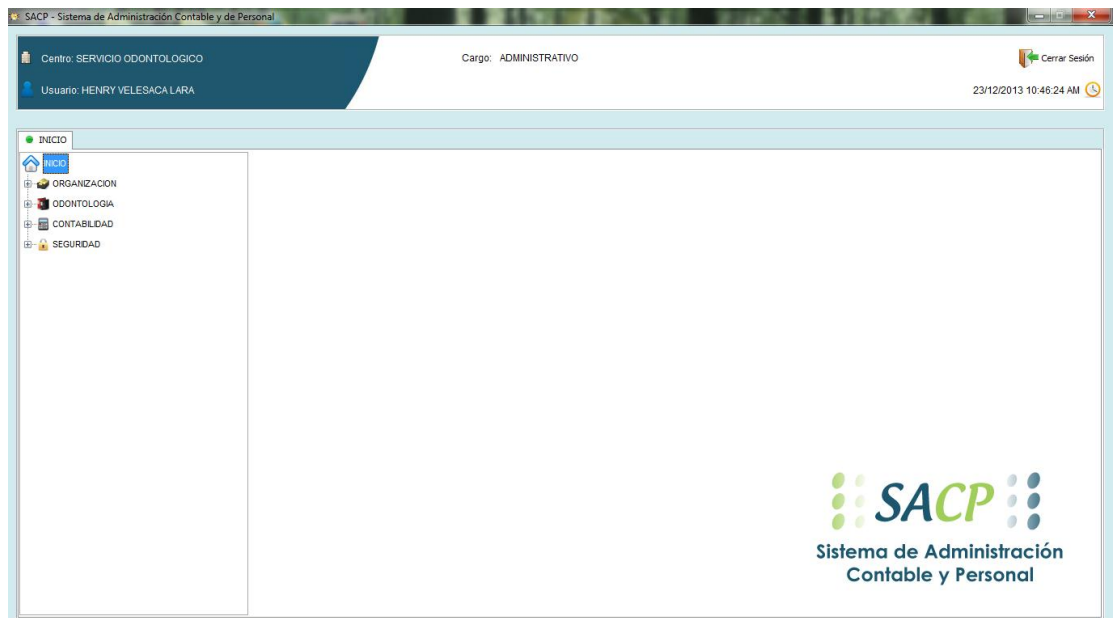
SACP - Sistema de Administración Contable y de Personal

Centro: SERVICIO ODONTOLOGICO

Usuario: HENRY VELESACA LARA

Cargo: ADMINISTRATIVO

Cerrar Sesión

23/12/2013 10:46:24 AM

INICIO

INICIO
ORGANIZACION
ODONTOLOGIA
CONTABILIDAD
SEGURIDAD

SACP

Sistema de Administración
Contable y Personal